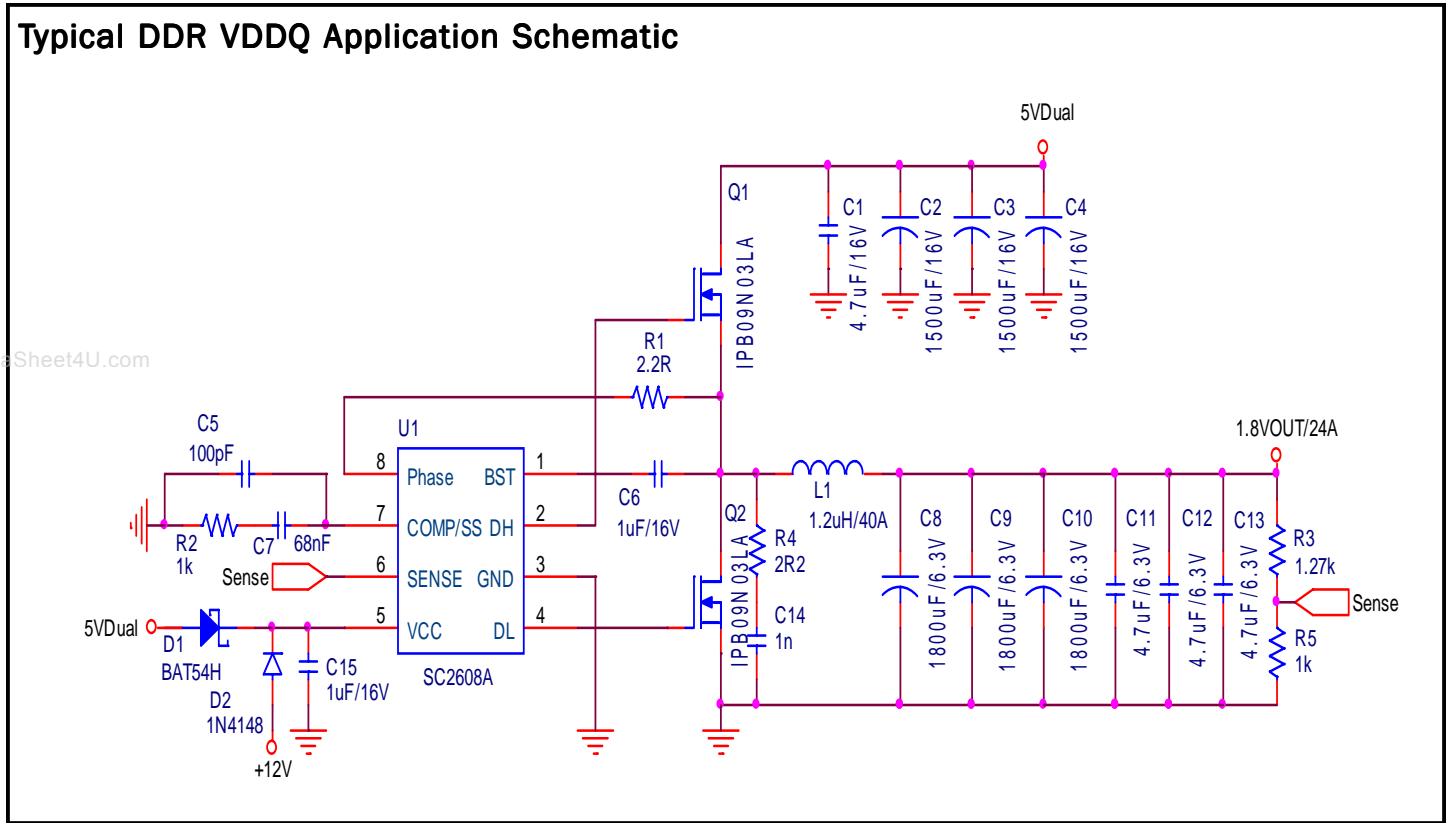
Typical DDR VDDQ Application Schematic

5VDual

Q1

C1 C2 C3 C4

4.7uF/16V 1500uF/16V 1500uF/16V 1500uF/16V

IPB09N03LA

aSheet4U.com

R1
2.2R

U1

C5
100pF

1.8VOUT/24A

8 Phase BST 1
7 COMP/SS DH 2
6 SENSE GND 3
5 VCC DL 4

C6
1uF/16V

L1
1.2uH/40A

R2
1k

C7 68nF

Sense

Q2

R4
2R2

IPB09N03LA

C14
1n

C8 C9 C10 C11 C12 C13

1800uF/6.3V 1800uF/6.3V 1800uF/6.3V 4.7uF/6.3V 4.7uF/6.3V 4.7uF/6.3V

R3
1.27k

Sense

R5
1k

5VDual

D1
BAT54H

D2
1N4148

C15
1uF/16V

SC2608A

+12V